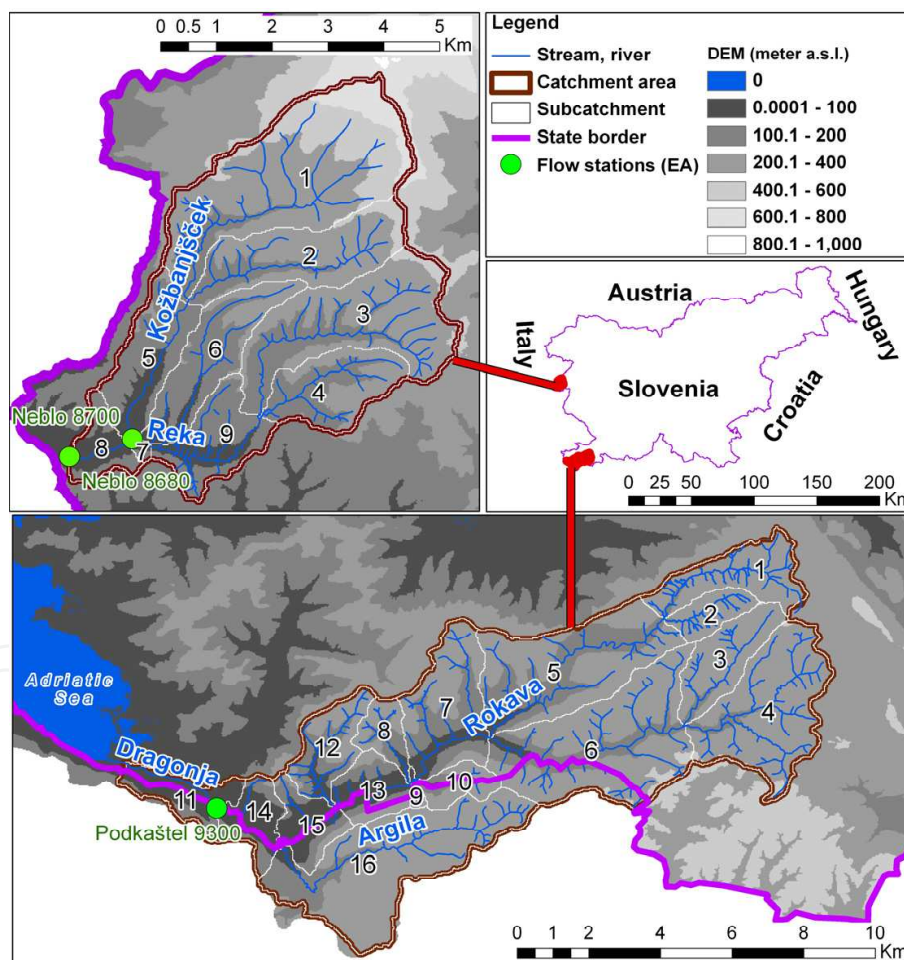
0 0.5 1 2 3 4 5
Km

Kožbanjšček
1
2
3
4
5
6
7
8
9
Reka
Neblo 8700
Neblo 8680

Legend
Stream, river
Catchment area
Subcatchment
State border
Flow stations (EA)

DEM (meter a.s.l.)
0
0.0001 - 100
100.1 - 200
200.1 - 400
400.1 - 600
600.1 - 800
800.1 - 1,000

Austria
Hungary
Italy
Slovenia
Croatia
0 25 50 100 150 200
Km

Adriatic Sea
Dragonja
Rokava
Argila
1
2
3
4
5
6
7
8
9
10
11
12
13
14
15
16
Podkaštel 9300

0 1 2 4 6 8 10
Km